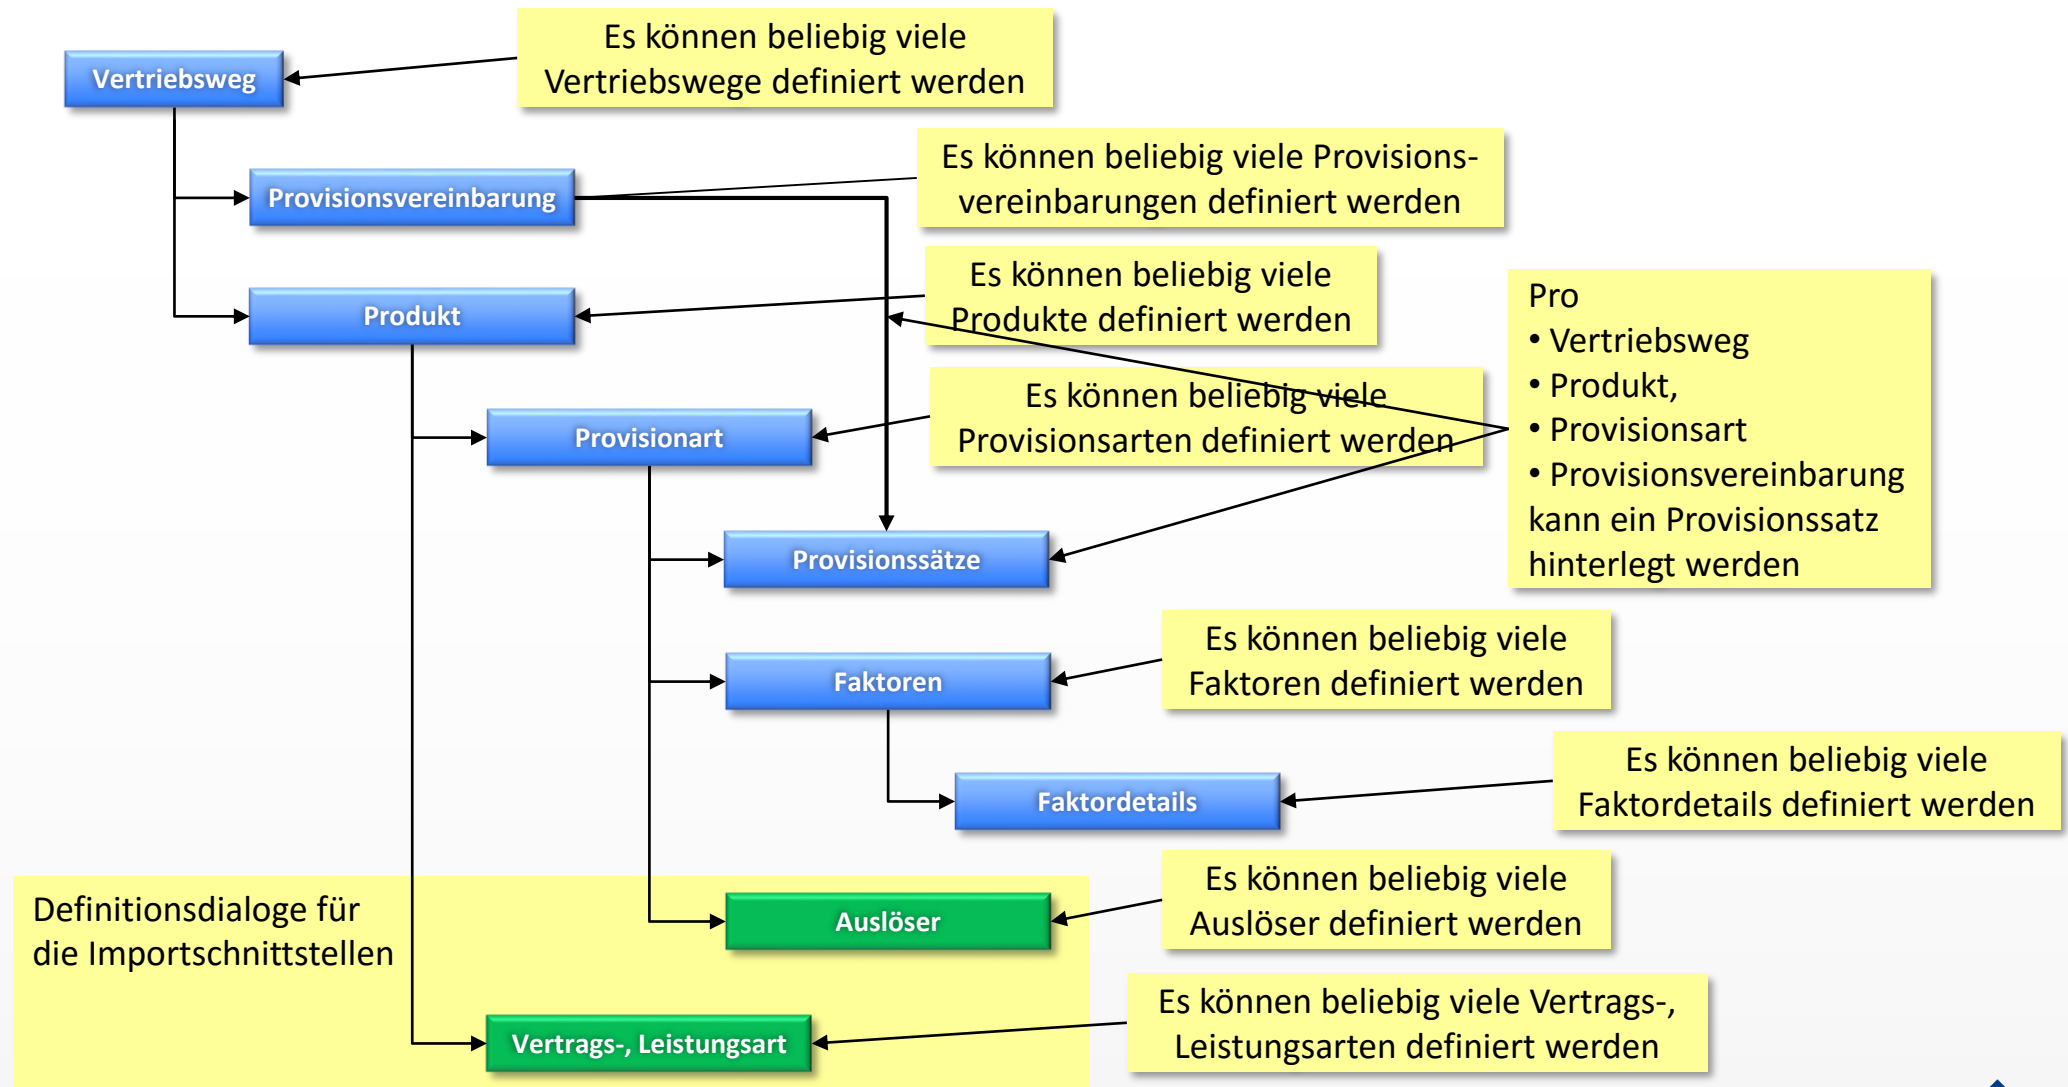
Vertriebsweg

Es können beliebig viele Vertriebswege definiert werden

Provisionsvereinbarung

Es können beliebig viele Provisionsvereinbarungen definiert werden

Produkt

Es können beliebig viele Produkte definiert werden

Pro
• Vertriebsweg
• Produkt,
• Provisionsart
• Provisionsvereinbarung
kann ein Provisionssatz hinterlegt werden

Provisionart

Es können beliebig viele Provisionsarten definiert werden

Provisionssätze

Faktoren

Es können beliebig viele Faktoren definiert werden

Faktordetails

Es können beliebig viele Faktordetails definiert werden

Definitionsdialoge für die Importschnittstellen

Auslöser

Es können beliebig viele Auslöser definiert werden

Vertrags-, Leistungsart

Es können beliebig viele Vertrags-, Leistungsarten definiert werden